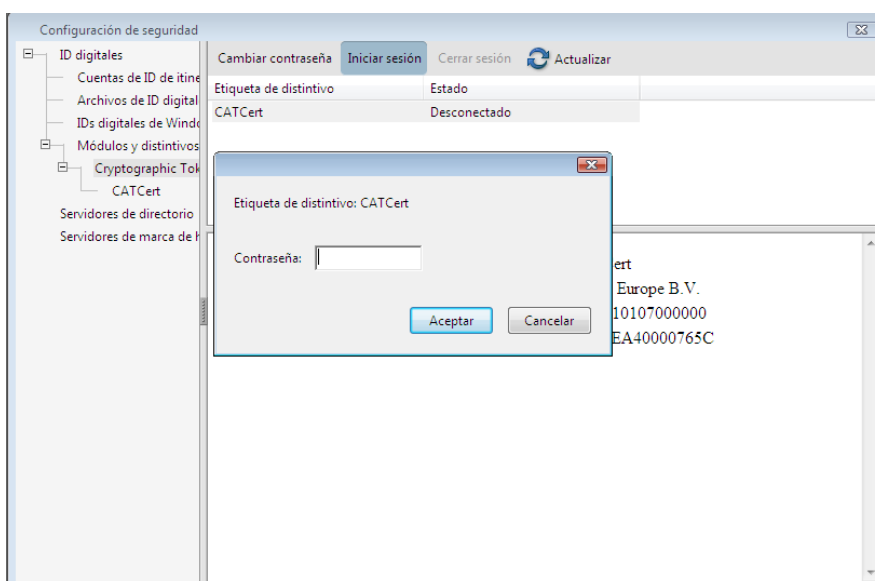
Configuración de seguridad

ID digitales
Cuentas de ID de itine
Archivos de ID digital
IDs digitales de Windo
Módulos y distintivos
Cryptographic Tok
CATCert
Servidores de directorio
Servidores de marca de h

Cambiar contraseña | Iniciar sesión | Cerrar sesión | Actualizar

| Etiqueta de distintivo | Estado |
|---|---|
| CATCert | Desconectado |

Etiqueta de distintivo: CATCert

Contraseña:

Aceptar | Cancelar

ert
Europe B.V.
10107000000
EA40000765C